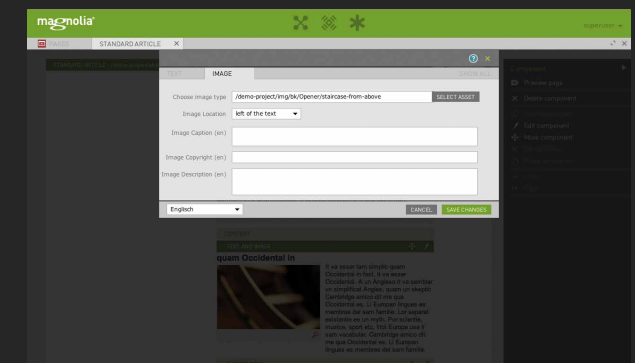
magnolia

superuser

PAGES STANDARD ARTICLE ×

TEXT IMAGE SHOW ALL

Choose image type /demo-project/img/bk/Opener/staircase-from-above SELECT ASSET

Image Location left of the text

Image Caption (en)

Image Copyright (en)

Image Description (en)

Englisch CANCEL SAVE CHANGES

Component

Preview page

Delete component

Edit component

Move component

quam Occidental in

It va esser tam simplic quam Occidental in fact, it va esser Occidental. A un Angleso it va semblar un simplificat Angles, quam un skeptic Cambridge amico dit me que Occidental es. Li Europan lingues es membres del sam familie. Lor separat existentie es un myth. Por scientie, musica, sport etc, litot Europa usa li sam vocabular. Cambridge amico dit me que Occidental es. Li Europan lingues es membres del sam familie.